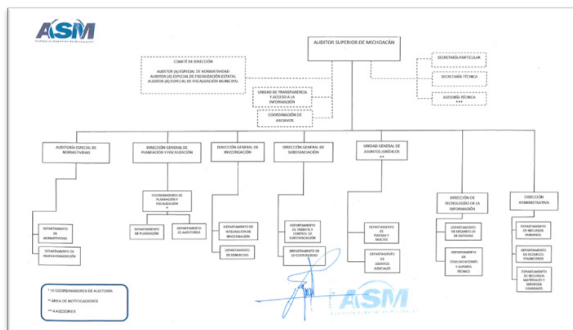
ASM

AUDITOR SUPERIOR DE MICHOACÁN

COMITÉ DE DIRECCIÓN

AUDITOR (A) ESPECIAL DE NORMATIVIDAD
AUDITOR (A) ESPECIAL DE FISCALIZACIÓN ESTATAL
AUDITOR (A) ESPECIAL DE FISCALIZACIÓN MUNICIPAL

SECRETARÍA PARTICULAR

SECRETARÍA TÉCNICA

ASESORÍA TÉCNICA
***

UNIDAD DE TRANSPARENCIA Y ACCESO A LA INFORMACIÓN

COORDINACIÓN DE ARCHIVOS

AUDITORÍA ESPECIAL DE NORMATIVIDAD

DIRECCIÓN GENERAL DE PLANEACIÓN Y EVALUACIÓN

DIRECCIÓN GENERAL DE INVESTIGACIÓN

DIRECCIÓN GENERAL DE SUBSTANCIACIÓN

UNIDAD GENERAL DE ASUNTOS JURÍDICOS
**

DIRECCIÓN DE TECNOLOGÍAS DE LA INFORMACIÓN

DIRECCIÓN ADMINISTRATIVA

COORDINADORES DE PLANEACIÓN Y EVALUACIÓN
*

DEPARTAMENTO DE NORMATIVIDAD

DEPARTAMENTO DE INDEMNIZACIÓN

DEPARTAMENTO DE PLANEACIÓN

DEPARTAMENTO DE AUDITORÍA

DEPARTAMENTO DE INTEGRACIÓN DE INVESTIGACIÓN

DEPARTAMENTO DE DENUNCIAS

DEPARTAMENTO DE TRÁMITE Y CONTROL DE SUBSTANCIACIÓN

DEPARTAMENTO DE SUBSTANCIACIÓN

DEPARTAMENTO DE ASUNTOS CIVILES

DEPARTAMENTO DE ASUNTOS JUDICIALES

DEPARTAMENTO DE DESARROLLO DE SISTEMAS

DEPARTAMENTO DE COMUNICACIONES Y SOPORTE TÉCNICO

DEPARTAMENTO DE RECURSOS HUMANOS

DEPARTAMENTO DE RECURSOS FINANCIEROS

DEPARTAMENTO DE RECURSOS MATERIALES Y SERVICIOS GENERALES

* COORDINADORES DE AUDITORÍA
** ÁREA DE NOTIFICADORES
*** ASESORES

ASM